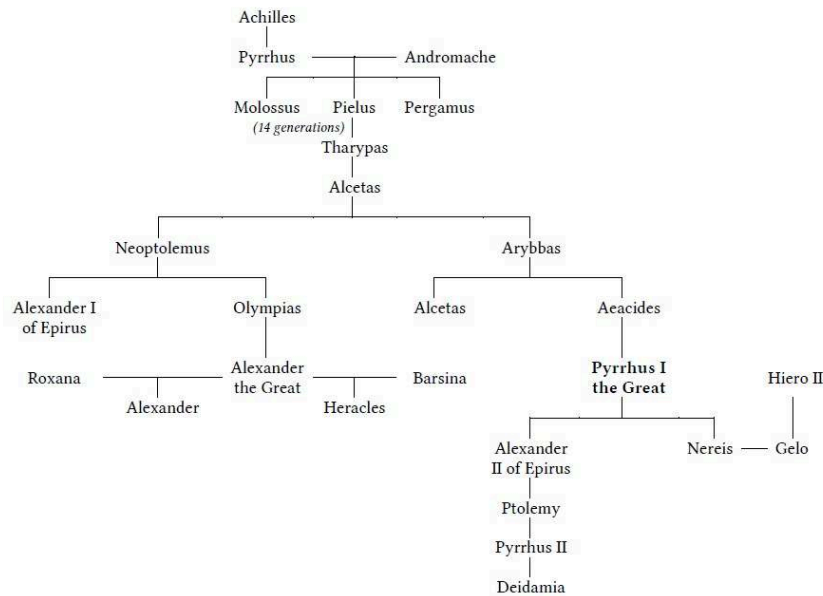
Achilles

Pyrrhus

Andromache

Molossus

Pielus

Pergamus

(14 generations)

Tharypas

Alcetas

Neoptolemus

Arybbas

Alexander I of Epirus

Olympias

Alcetas

Aeacides

Roxana

Alexander the Great

Barsina

Pyrrhus I the Great

Hiero II

Alexander

Heracles

Alexander II of Epirus

Nereis

Gelo

Ptolemy

Pyrrhus II

Deidamia